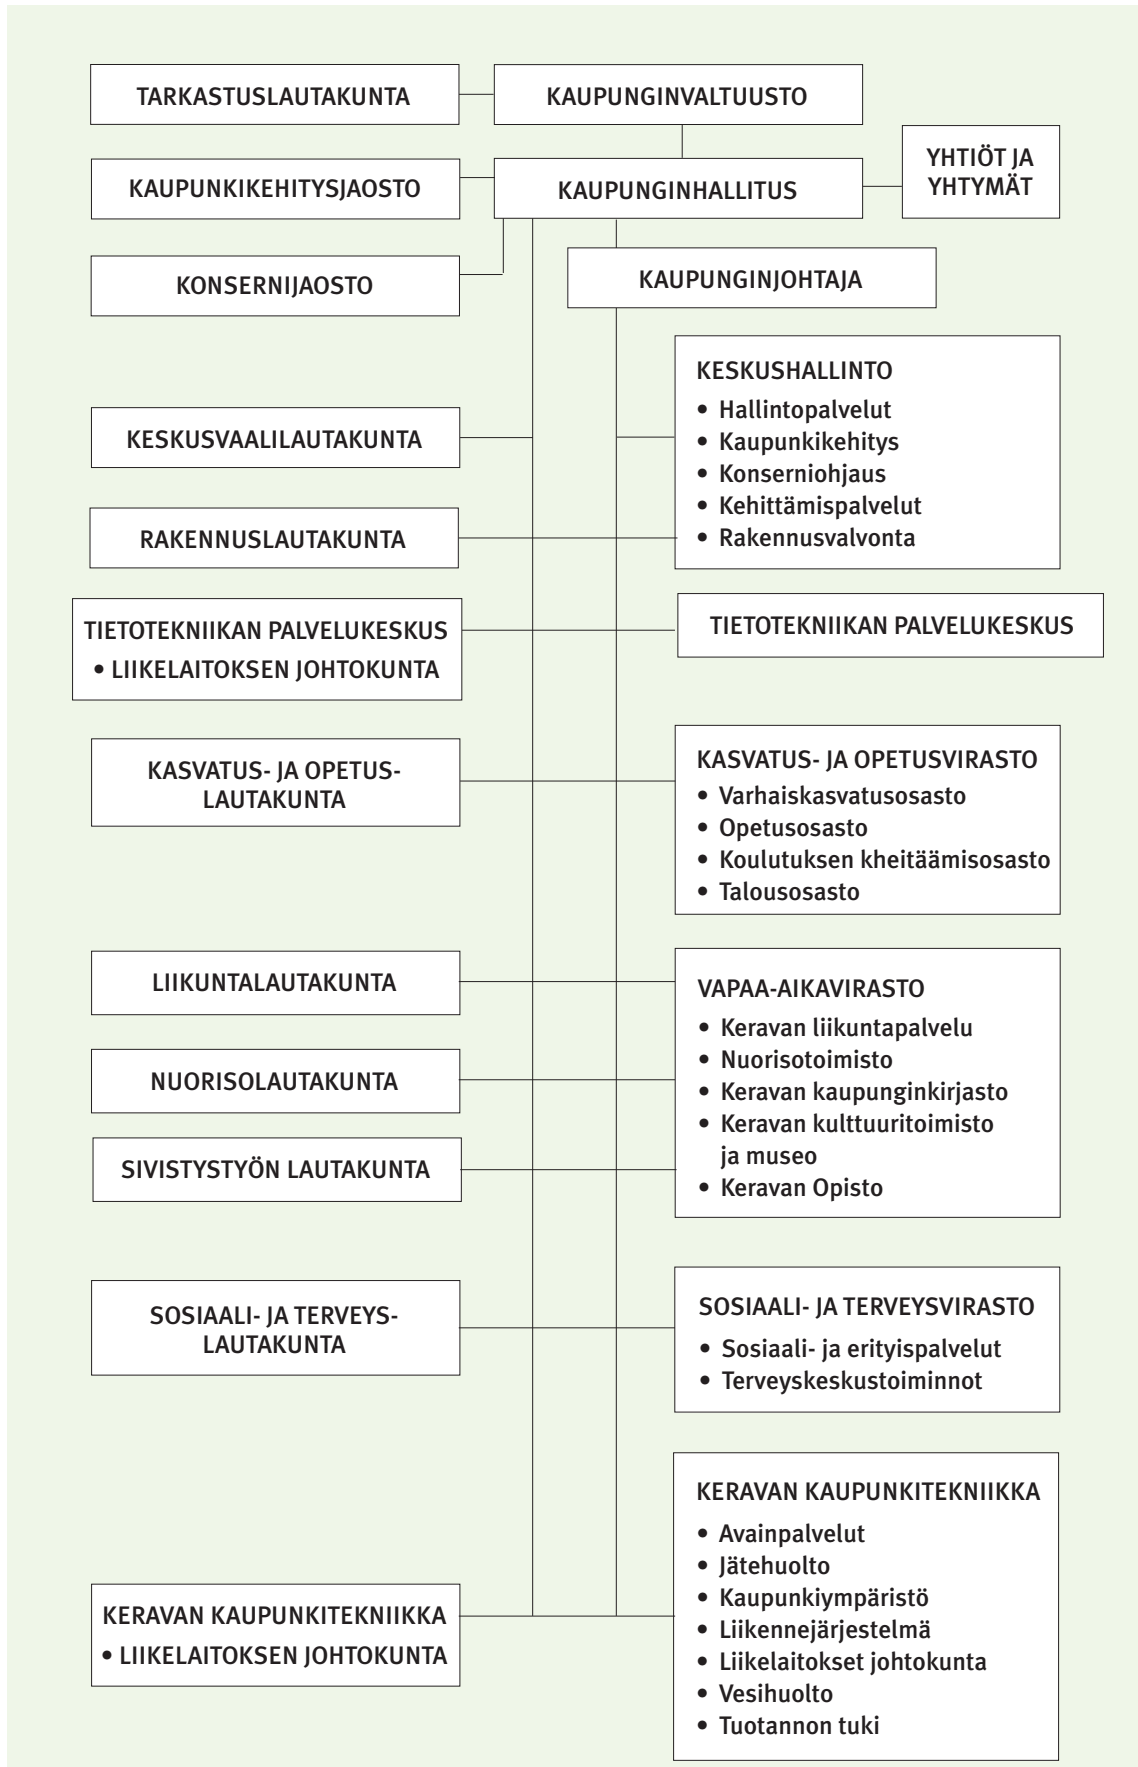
TARKASTUSLAUTAKUNTA

KAUPUNGINVALTUUSTO

KAUPUNKIKEHITYSJAOSTO

KAUPUNGINHALLITUS

YHTIÖT JA YHTYMÄT

KONSERNIJAOSTO

KAUPUNGINJOHTAJA

KESKUSHALLINTO
• Hallintopalvelut
• Kaupunkikehitys
• Konserniohjaus
• Kehittämispalvelut
• Rakennusvalvonta

KESKUSVAALILAUTAKUNTA

RAKENNUSLAUTAKUNTA

TIETOTEKNIIKAN PALVELUKESKUS
• LIIKELAITOKSEN JOHTOKUNTA

TIETOTEKNIIKAN PALVELUKESKUS

KASVATUS- JA OPETUS-LAUTAKUNTA

KASVATUS- JA OPETUSVIRASTO
• Varhaiskasvatusosasto
• Opetusosasto
• Koulutuksen kheitäämisosasto
• Talousosasto

LIIKUNTALAUTAKUNTA

NUORISOLAUTAKUNTA

SIVISTYSTYÖN LAUTAKUNTA

VAPAA-AIKAVIRASTO
• Keravan liikuntapalvelu
• Nuorisotoimisto
• Keravan kaupunginkirjasto
• Keravan kulttuuritoimisto ja museo
• Keravan Opisto

SOSIAALI- JA TERVEYS-LAUTAKUNTA

SOSIAALI- JA TERVEYSVIRASTO
• Sosiaali- ja erityispalvelut
• Terveyskeskustoiminnot

KERAVAN KAUPUNKITEKNIIKKA
• LIIKELAITOKSEN JOHTOKUNTA

KERAVAN KAUPUNKITEKNIIKKA
• Avainpalvelut
• Jätehuolto
• Kaupunkiympäristö
• Liikennejärjestelmä
• Liikelaitokset johtokunta
• Vesihuolto
• Tuotannon tuki